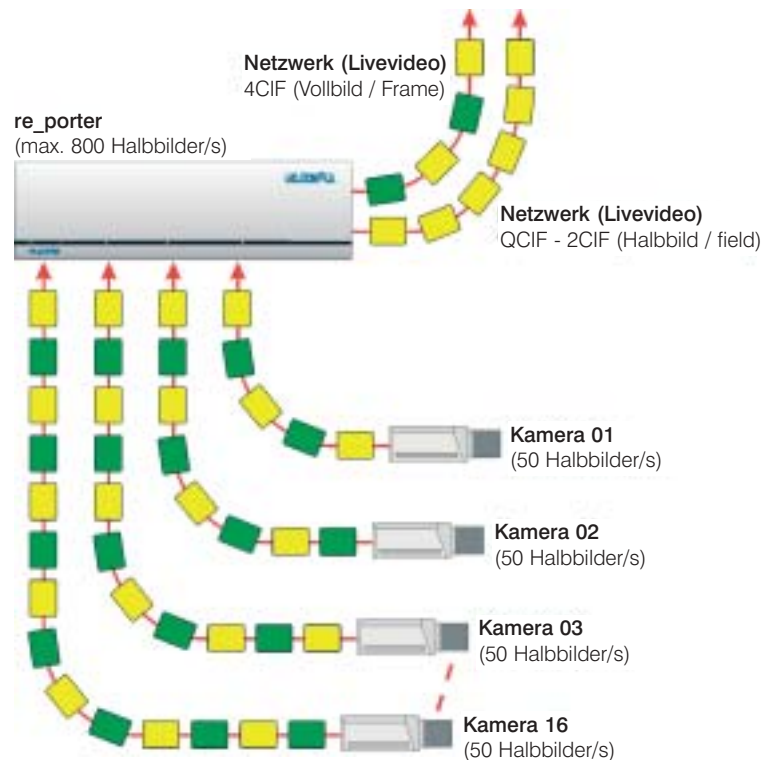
Netzwerk (Livevideo)
4CIF (Vollbild / Frame)

re_porter
(max. 800 Halbbilder/s)

Netzwerk (Livevideo)
QCIF - 2CIF (Halbbild / field)

Kamera 01
(50 Halbbilder/s)

Kamera 02
(50 Halbbilder/s)

Kamera 03
(50 Halbbilder/s)

Kamera 16
(50 Halbbilder/s)